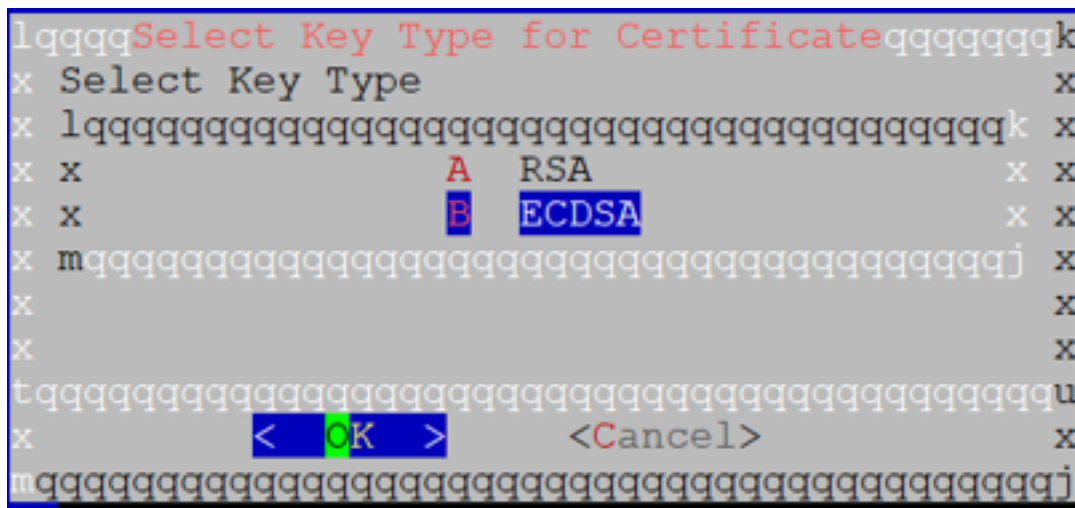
lqqqqSelect Key Type for Certificateqqqqqqqk
x Select Key Type x
x lqqqqqqqqqqqqqqqqqqqqqqqqqqqqqqqqqqqqqk x
x x A RSA x x
x x B ECDSA x x
x mqqqqqqqqqqqqqqqqqqqqqqqqqqqqqqqqqqqqqj x
x x
x x
tqqqqqqqqqqqqqqqqqqqqqqqqqqqqqqqqqqqqqqqqqu
x < OK > <Cancel> x
mqqqqqqqqqqqqqqqqqqqqqqqqqqqqqqqqqqqqqqqqqj